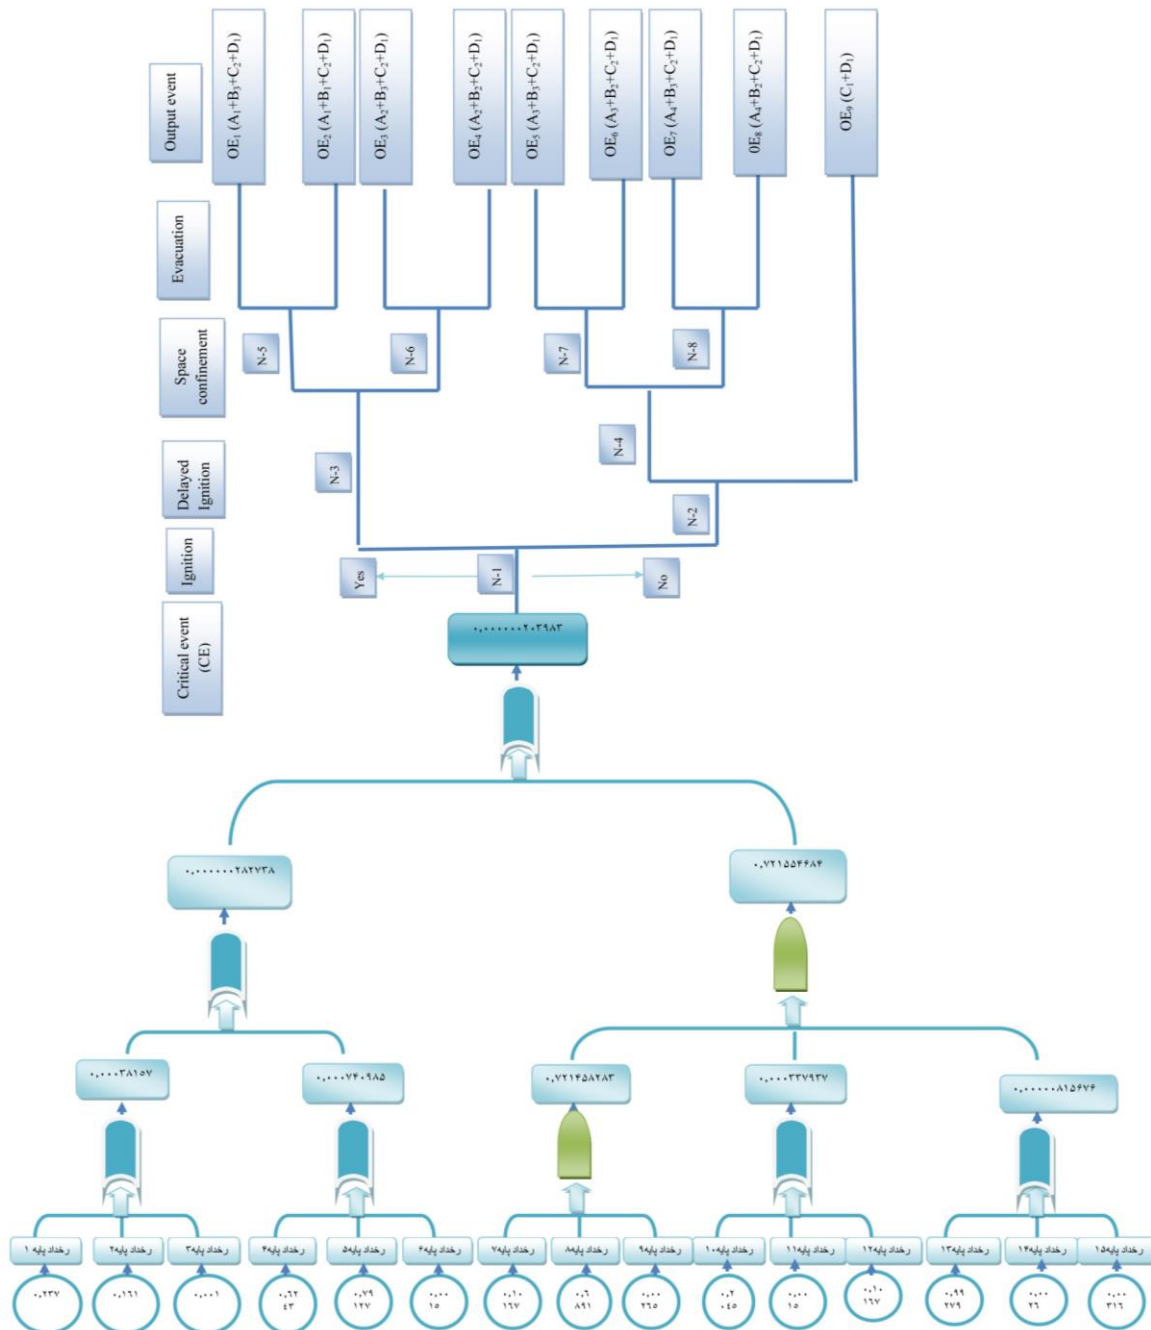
Output event

OE$_1$ (A$_1$+B$_1$+C$_2$+D$_1$)

OE$_2$ (A$_1$+B$_1$+C$_2$+D$_1$)

OE$_3$ (A$_2$+B$_3$+C$_2$+D$_1$)

OE$_4$ (A$_2$+B$_2$+C$_2$+D$_1$)

OE$_5$ (A$_3$+B$_3$+C$_2$+D$_1$)

OE$_6$ (A$_3$+B$_2$+C$_2$+D$_1$)

OE$_7$ (A$_4$+B$_3$+C$_2$+D$_1$)

0E$_8$ (A$_4$+B$_2$+C$_2$+D$_1$)

OE$_9$ (C$_1$+D$_1$)

Evacuation

Space confinement

N-5

N-6

N-7

N-8

Delayed Ignition

N-3

N-4

N-2

Ignition

Yes

N-1

No

Critical event (CE)

۰٫۰۰۰۰۰۰۲۰۳۹۸۳

۰٫۰۰۰۰۰۰۲۸۲۷۳۸

۰٫۷۲۱۵۵۴۶۸۴

۰٫۰۰۰۳۸۱۵۷

۰٫۰۰۰۷۴۰۹۸۵

۰٫۷۲۱۴۵۸۲۸۳

۰٫۰۰۰۳۳۷۹۳۷

۰٫۰۰۰۰۰۸۱۵۶۷۶

رخداد پایه ۱

رخداد پایه۲

رخداد پایه۳

رخداد پایه۴

رخداد پایه۵

رخداد پایه۶

رخداد پایه۷

رخداد پایه۸

رخداد پایه۹

رخداد پایه۱۰

رخداد پایه۱۱

رخداد پایه۱۲

رخداد پایه۱۳

رخداد پایه۱۴

رخداد پایه۱۵

۰٫۲۳۷

۰٫۱۶۱

۰٫۰۰۱

۰٫۶۲ ۴۳

۰٫۷۹ ۱۲۷

۰٫۰۰ ۱۵

۰٫۱۰ ۱۶۷

۰٫۶ ۸۹۱

۰٫۰۰ ۲۶۵

۰٫۲ ۰۴۵

۰٫۰۰ ۱۵

۰٫۱۰ ۱۶۷

۰٫۹۹ ۲۷۹

۰٫۰۰ ۲۶

۰٫۰۰ ۳۱۶